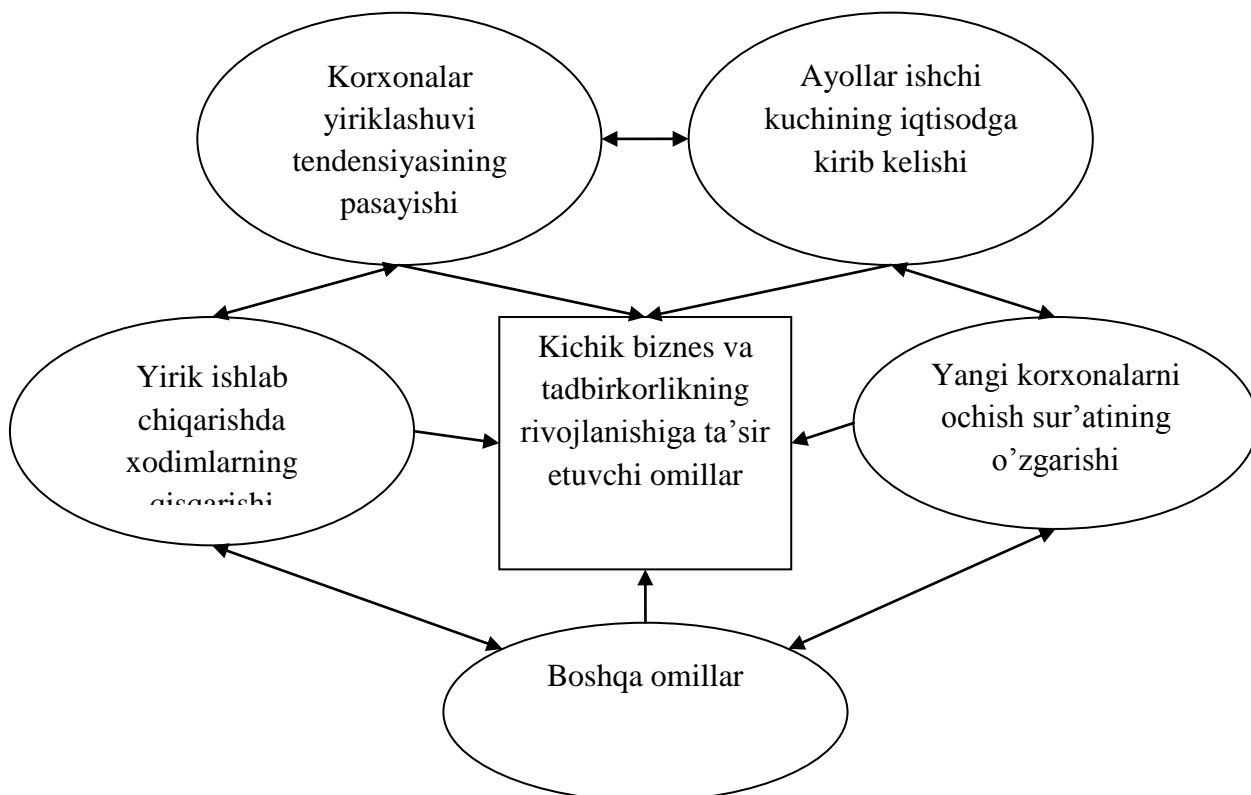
Korxonalar yiriklashuvi tendensiyasining pasayishi

Ayollar ishchi kuchining iqtisodga kirib kelishi

Yirik ishlab chiqarishda xodimlarning qisqarishi

Kichik biznes va tadbirkorlikning rivojlanishiga ta’sir etuvchi omillar

Yangi korxonalarni ochish sur’atining o’zgarishi

Boshqa omillar